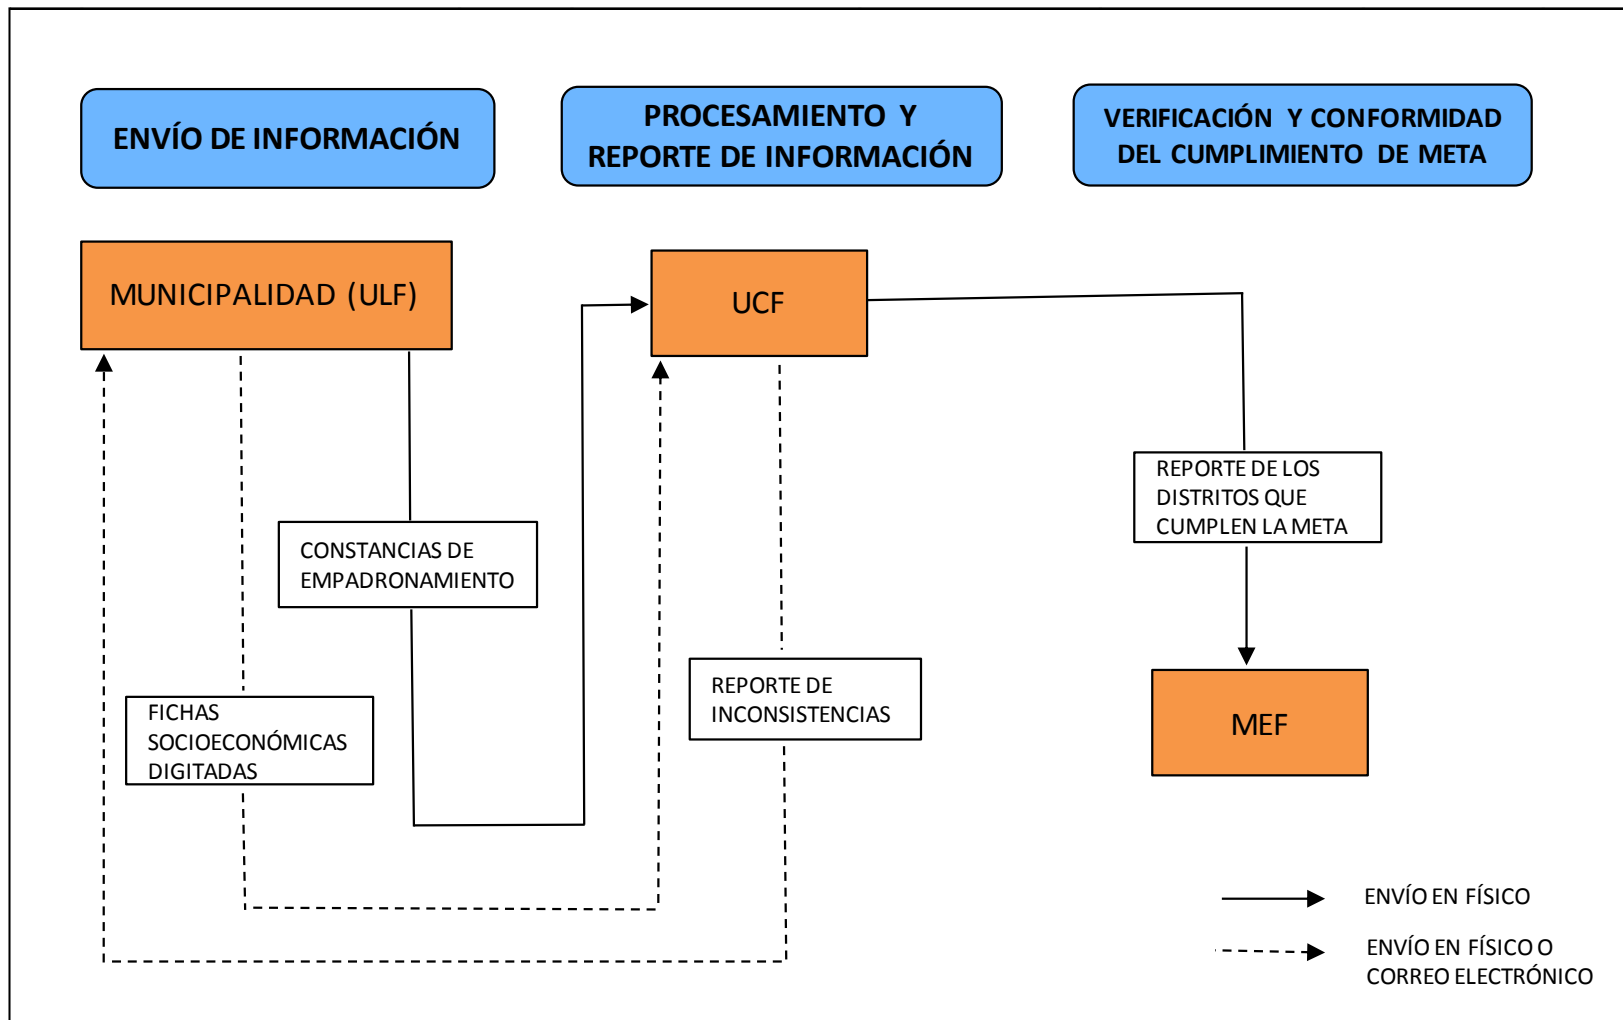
ENVÍO DE INFORMACIÓN

PROCESAMIENTO Y REPORTE DE INFORMACIÓN

VERIFICACIÓN Y CONFORMIDAD DEL CUMPLIMIENTO DE META

MUNICIPALIDAD (ULF)

UCF

CONSTANCIAS DE EMPADRONAMIENTO

FICHAS SOCIOECONÓMICAS DIGITADAS

REPORTE DE INCONSISTENCIAS

REPORTE DE LOS DISTRITOS QUE CUMPLEN LA META

MEF

ENVÍO EN FÍSICO

ENVÍO EN FÍSICO O CORREO ELECTRÓNICO